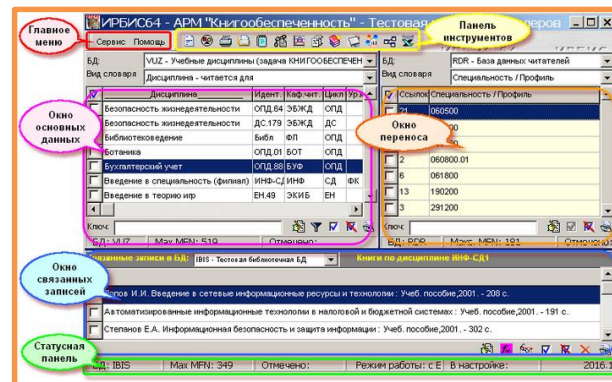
ИРБИС64 - АРМ "Книгообеспеченность" - Тестовая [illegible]еров

Главное меню

Сервис Помощь

Панель инструментов

БД: VUZ - Учебные дисциплины (задача КНИГООБЕСПЕЧЕН
Вид словаря Дисциплина - читается для

БД: RDR - База данных читателей
Вид словаря Специальность / Профиль

Окно основных данных

| | Дисциплина | Идент. | Каф.чит. | Цикл | Ур. |
|---|---|---|---|---|---|
| | Безопасность жизнедеятельности | ОПД.64 | ЭБЖД | ОПД | |
| | Безопасность жизнедеятельности | ДС.179 | ЭБЖД | ДС | |
| | Библиотековедение | Библ | ФЛ | ОПД | |
| | Ботаника | ОПД.01 | БОТ | ОПД | |
| | Бухгалтерский учет | ОПД.88 | БУФ | ОПД | |
| | Введение в специальность (филиал) | ИНФ-С | ИНФ | СД | ФК |
| | Введение в теорию игр | ЕН.49 | ЭКИБ | ЕН | |

Окно переноса

| | Ссылки | Специальность / Профиль |
|---|---|---|
| | 21 | 060500 |
| | | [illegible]00 |
| | | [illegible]00 |
| | 2 | 060800.01 |
| | 6 | 061800 |
| | 13 | 190200 |
| | 3 | 291200 |

Ключ:
БД: VUZ Max MFN: 519 Отмечено:
Ключ:
БД: RDR Макс. MFN: 181 Отмечено

Окно связанных записей

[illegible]связанные записи в БД: IBIS - Тестовая библиотечная БД Книги по дисциплине ИНФ-СД1

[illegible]пов И.И. Введение в сетевые информационные ресурсы и технологии : Учеб. пособие,2001. - 208 с.
Автоматизированные информационные технологии в налоговой и бюджетной системах : Учеб. пособие,2001. - 191 с.
Степанов Е.А. Информационная безопасность и защита информации : Учеб. пособие,2001. - 302 с.

Статусная панель

БД: IBIS Max MFN: 349 Отмечено: Режим работы: с Е В настройке: 2016.